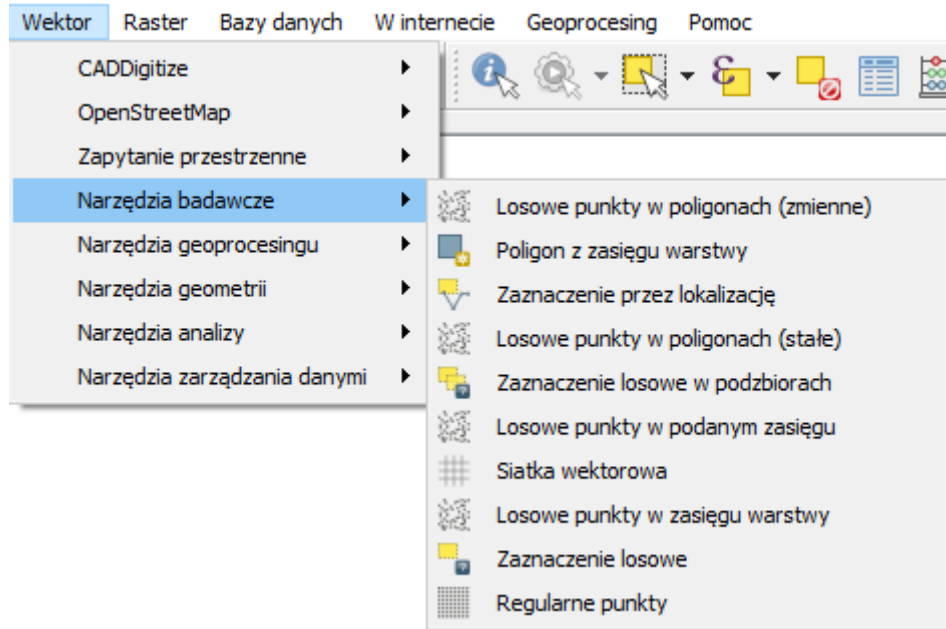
Wektor Raster Bazy danych W internecie Geoprocesing Pomoc

CADDigitize
OpenStreetMap
Zapytanie przestrzenne
Narzędzia badawcze
Narzędzia geoprocesingu
Narzędzia geometrii
Narzędzia analizy
Narzędzia zarządzania danymi

Losowe punkty w poligonach (zmienne)
Poligon z zasięgu warstwy
Zaznaczenie przez lokalizację
Losowe punkty w poligonach (stałe)
Zaznaczenie losowe w podzbiorach
Losowe punkty w podanym zasięgu
Siatka wektorowa
Losowe punkty w zasięgu warstwy
Zaznaczenie losowe
Regularne punkty